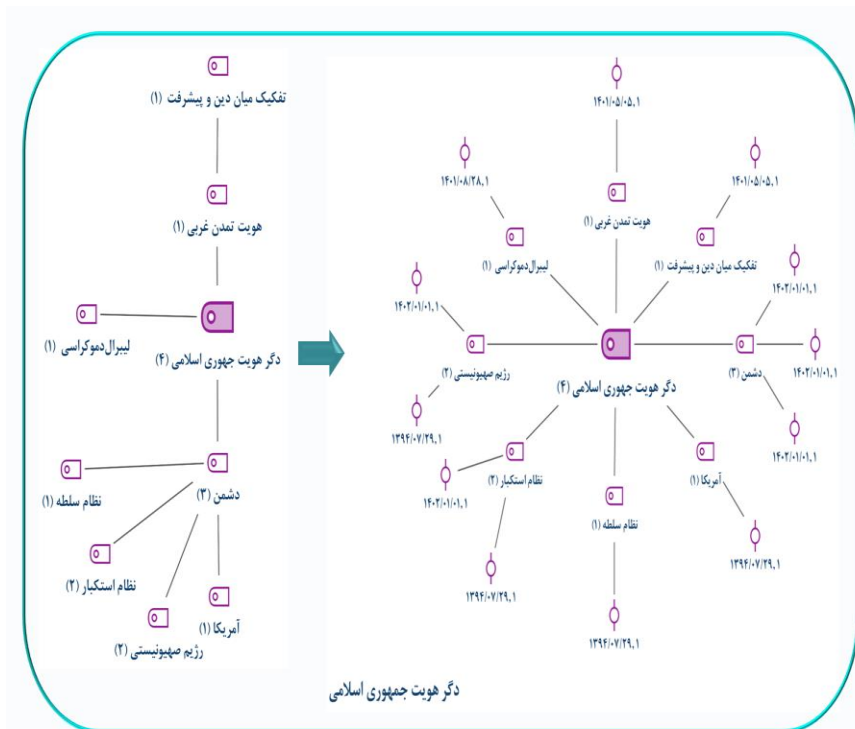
تفکیک میان دین و پیشرفت (۱)

هویت تمدن غربی (۱)

لیبرال‌دموکراسی (۱)

دگر هویت جهوری اسلامی (۴)

دشمن (۳)

نظام سلطه (۱)

نظام استکبار (۲)

آمریکا (۱)

رژیم صهیونیستی (۲)

۱۴۰۱/۰۵/۰۵،۱

۱۴۰۱/۰۸/۲۸،۱

هویت تمدن غربی (۱)

۱۴۰۱/۰۵/۰۵،۱

لیبرال‌دموکراسی (۱)

تفکیک میان دین و پیشرفت (۱)

۱۴۰۲/۰۱/۰۱،۱

۱۴۰۲/۰۱/۰۱،۱

۱۴۰۲/۰۱/۰۱،۱

رژیم صهیونیستی (۲)

دشمن (۳)

دگر هویت جهوری اسلامی (۴)

۱۳۹۴/۰۷/۲۹،۱

۱۴۰۲/۰۱/۰۱،۱

نظام استکبار (۲)

آمریکا (۱)

۱۴۰۲/۰۱/۰۱،۱

نظام سلطه (۱)

۱۳۹۴/۰۷/۲۹،۱

۱۳۹۴/۰۷/۲۹،۱

۱۳۹۴/۰۷/۲۹،۱

دگر هویت جمهوری اسلامی